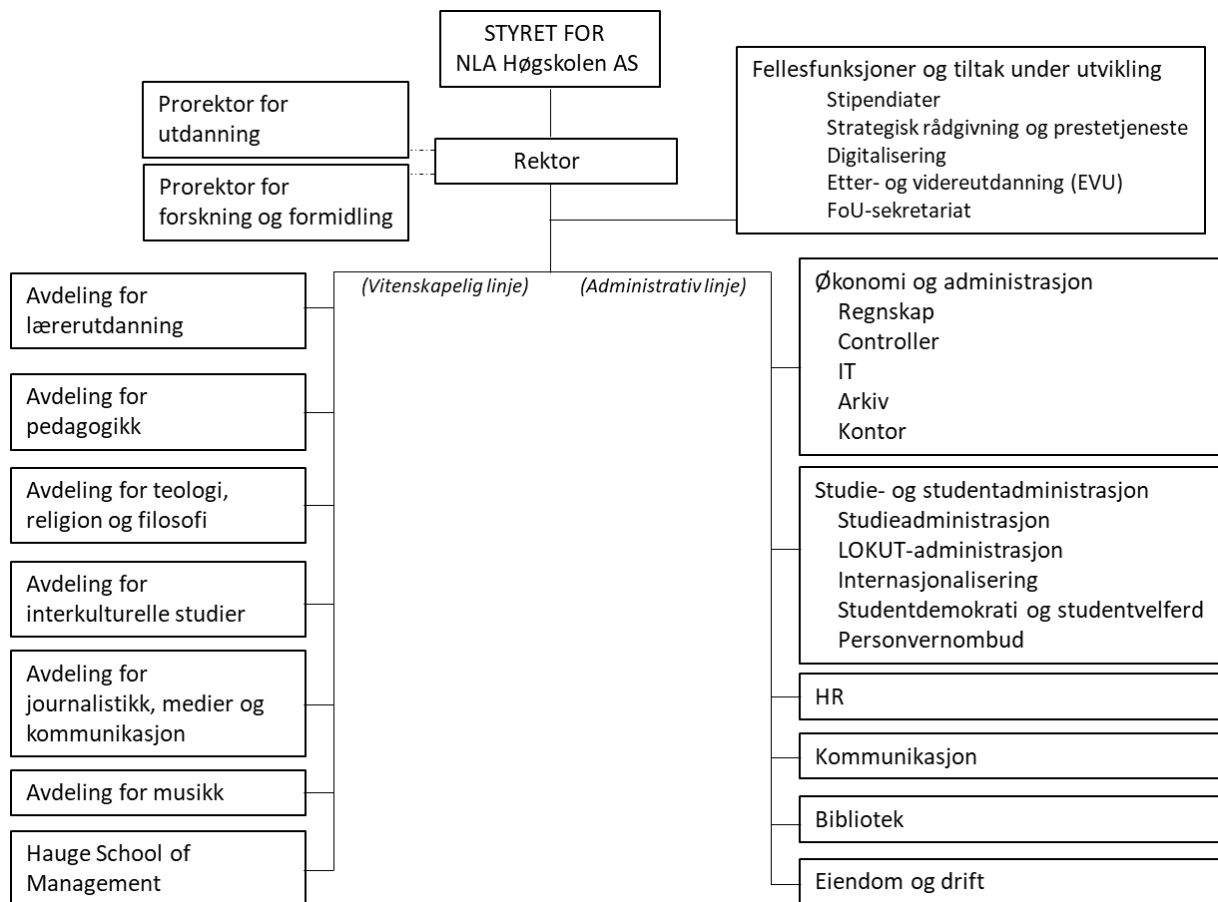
STYRET FOR
NLA Høgskolen AS

Prorektor for utdanning

Rektor

Prorektor for forskning og formidling

Fellesfunksjoner og tiltak under utvikling
Stipendiater
Strategisk rådgivning og prestetjeneste
Digitalisering
Etter- og videreutdanning (EVU)
FoU-sekretariat

(Vitenskapelig linje)

(Administrativ linje)

Avdeling for lærerutdanning

Avdeling for pedagogikk

Avdeling for teologi, religion og filosofi

Avdeling for interkulturelle studier

Avdeling for journalistikk, medier og kommunikasjon

Avdeling for musikk

Hauge School of Management

Økonomi og administrasjon
Regnskap
Controller
IT
Arkiv
Kontor

Studie- og studentadministrasjon
Studieadministrasjon
LOKUT-administrasjon
Internasjonalisering
Studentdemokrati og studentvelferd
Personvernombud

HR

Kommunikasjon

Bibliotek

Eiendom og drift